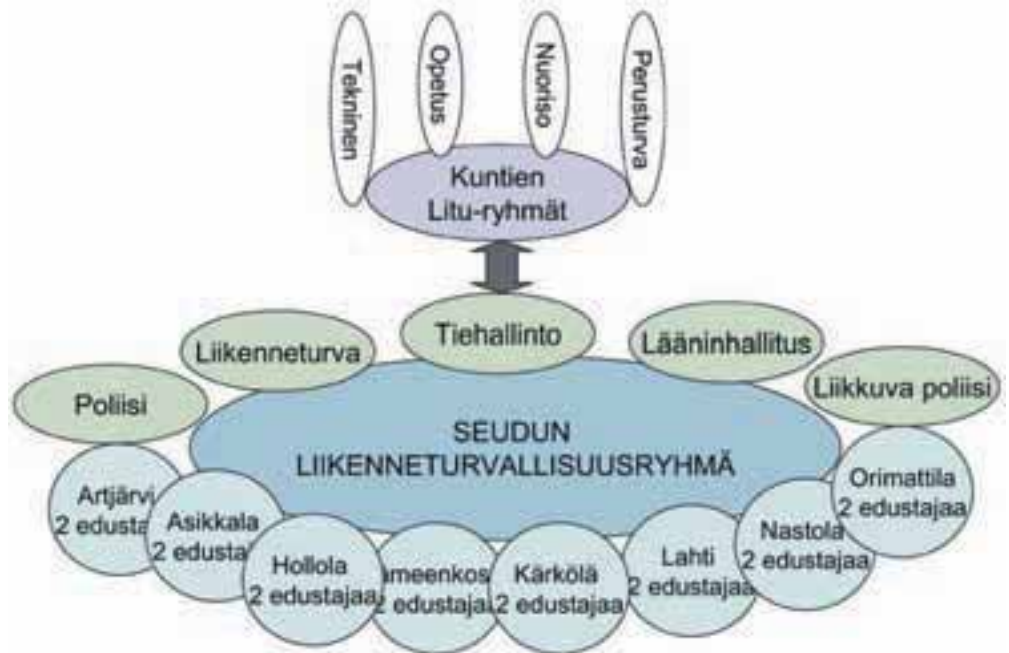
Tekninen

Opetus

Nuoriso

Perusturva

Kuntien Litu-ryhmät

Tiehallinto

Liikenneturva

Lääninhallitus

Poliisi

Liikkuva poliisi

SEUDUN LIIKENNETURVALLISUUSRYHMÄ

Artjärvi 2 edusta

Asikkala 2 edusta

Hollola 2 edustajaa

ameenkos 2 edustaja

Kärkölä 2 edustajaa

Lahti 2 edustajaa

Nastola 2 edustajaa

Orimattila 2 edustajaa